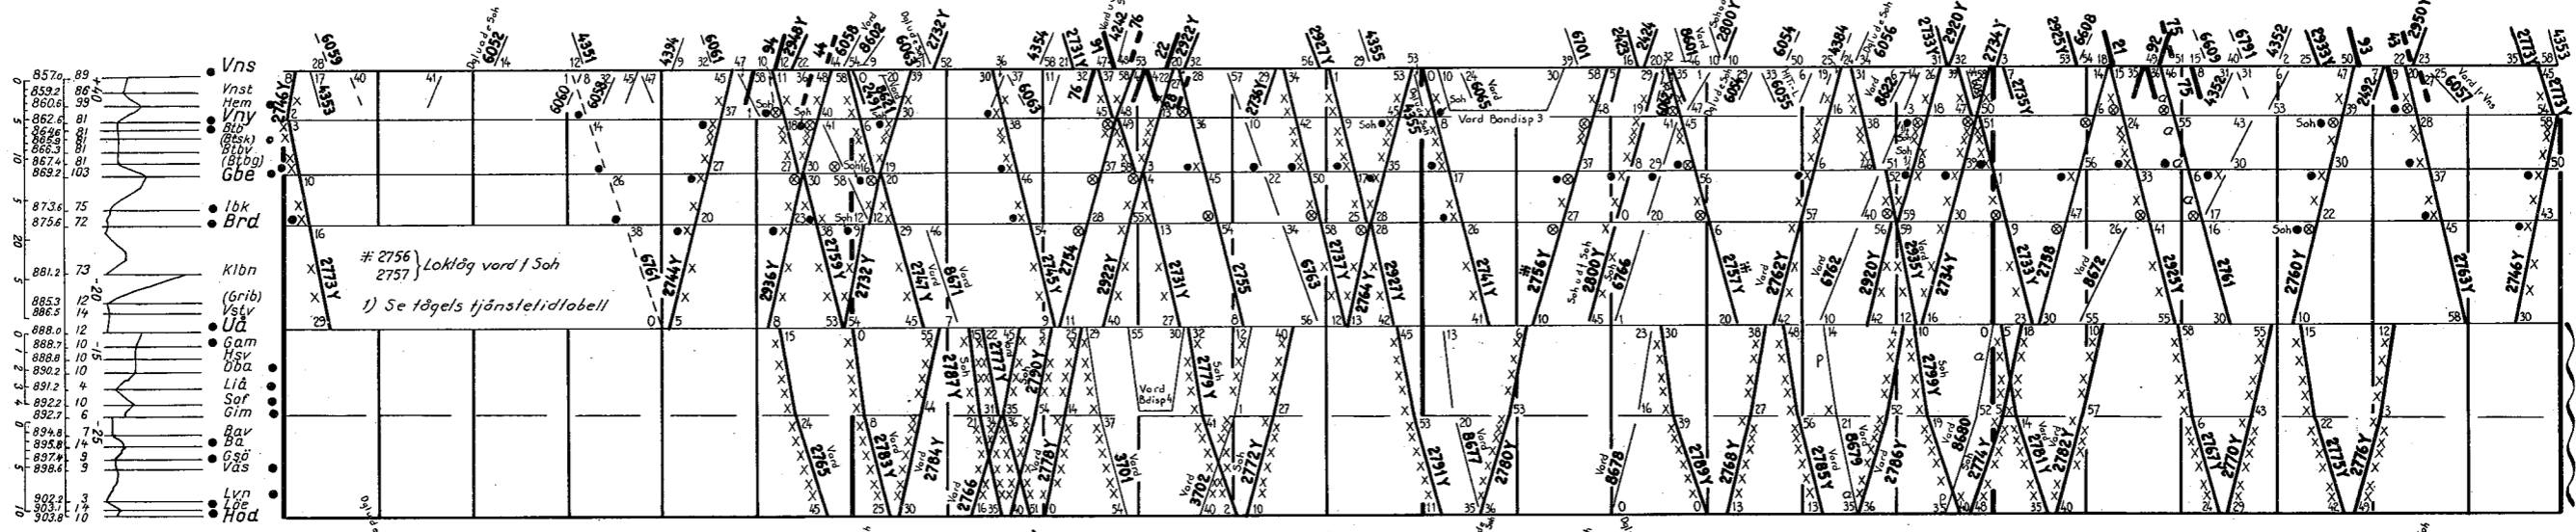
857.0 89 Vns
859.2 86 Vnst
860.6 99 Hem
862.6 81 Vny
864.6 81 Btb
865.3 81 (Btsk)
866.3 81 Btbv
867.4 81 (Btbg)
869.2 103 Gbe
873.6 75 Ibk
875.6 72 Brd
881.2 73 Klbn
885.3 12 (Grib)
886.5 14 Vstv
888.0 12 Uå
888.7 10 Gam
888.8 Hsv
890.2 10 Öba
891.2 4 Liå
892.2 10 Sof
892.7 6 Gim
894.8 7 Bav
895.8 14 Bå
897.4 9 Gsö
898.6 9 Vås
902.2 3 Lvn
903.1 14 Zoe
903.8 10 Hod

6059 6052 4351 4394 6061 94 2936Y 6058 8602 6063 2732Y 4354 2731Y 76 4242 2922Y 2921Y 4355 6101 6090 2800Y 6054 4384 6056 2733Y 2920Y 2734Y 6608 6609 6791 4352 2933Y 93 2950Y 2773Y 4353

2746Y 2773Y 6060 2744Y 2936Y 2759Y 2732Y 2747Y 8671 2735Y 2754 2922Y 2731Y 2755 6763 2737Y 2764Y 2929Y 2741Y 2756Y 2800Y 6766 2757Y 2762Y 6762 2920Y 2733Y 2734Y 2758 8672 2762Y 2761 2760Y 2763Y 2746Y

# 2756
2757 } Loklåg vord f Soh

1) Se tågets tjänstetidtabell

Vord Bondisp 3
Vord Bdisp 4
Soh Vord

2765 2783Y 2784Y 2766 2778Y 2777 2787Y 2790Y 2779Y 3701 3702 2772Y 2761Y 8677 2780Y 8678 2769Y 2768Y 2785Y 6679 2786Y 8690 2774Y 2781Y 2782Y 6791 2770Y 2775Y 2776Y